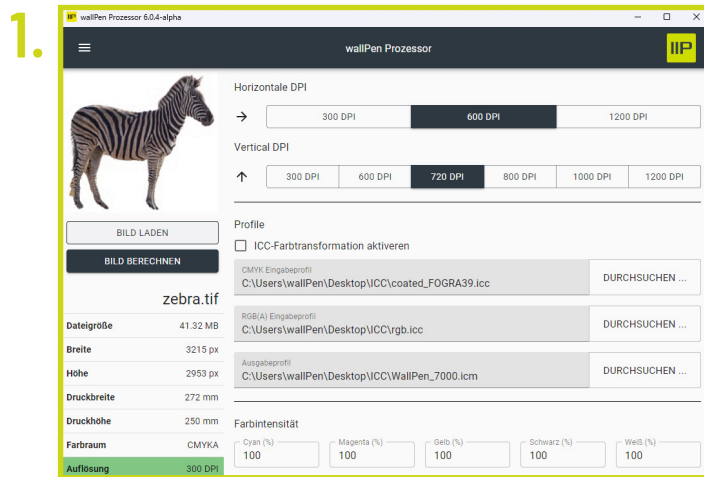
1.

wallPen Prozessor 6.0.4-alpha

wallPen Prozessor

IIP

BILD LADEN

BILD BERECHNEN

zebra.tif

| | |
|---|---|
| Dateigröße | 41.32 MB |
| Breite | 3215 px |
| Höhe | 2953 px |
| Druckbreite | 272 mm |
| Druckhöhe | 250 mm |
| Farbraum | CMYKA |
| Auflösung | 300 DPI |

Horizontale DPI

→ 300 DPI | 600 DPI | 1200 DPI

Vertical DPI

↑ 300 DPI | 600 DPI | 720 DPI | 800 DPI | 1000 DPI | 1200 DPI

Profile

ICC-Farbtransformation aktiveren

CMYK Eingabeprofil
C:\Users\wallPen\Desktop\ICC\coated_FOGRA39.icc
DURCHSUCHEN ...

RGB(A) Eingabeprofil
C:\Users\wallPen\Desktop\ICC\rgb.icc
DURCHSUCHEN ...

Ausgabeprofil
C:\Users\wallPen\Desktop\ICC\WallPen_7000.icm
DURCHSUCHEN ...

Farbintensität

Cyan (%) 100
Magenta (%) 100
Gelb (%) 100
Schwarz (%) 100
Weiß (%) 100